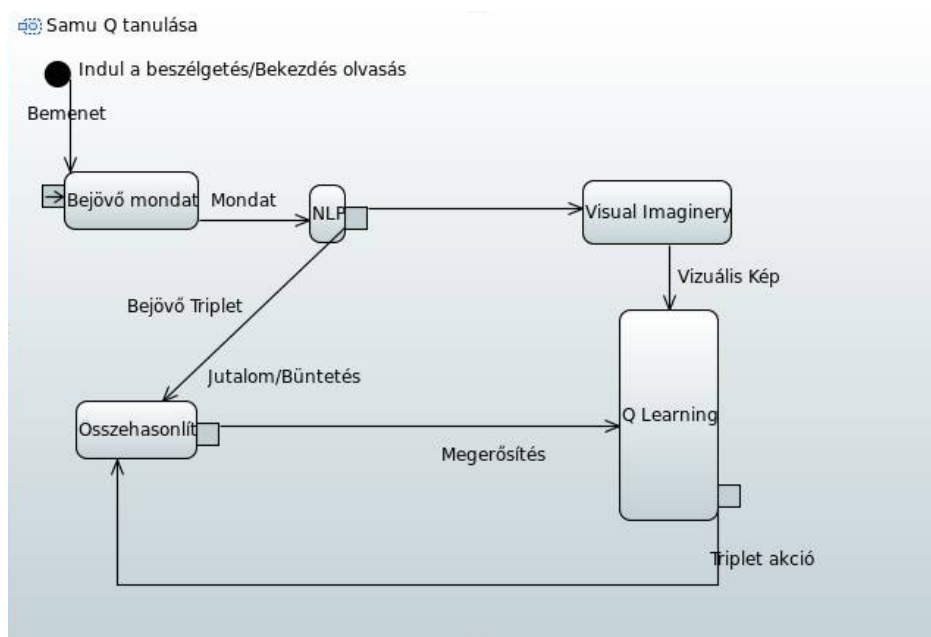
Samu Q tanulása

Indul a beszélgetés/Bekezdés olvasás

Bemenet

Bejövő mondat

Mondat

NLP

Visual Imaginery

Vizuális Kép

Bejövő Triplet

Jutalom/Büntetés

Osszehasonlít

Q Learning

Megerősítés

Triplet akció